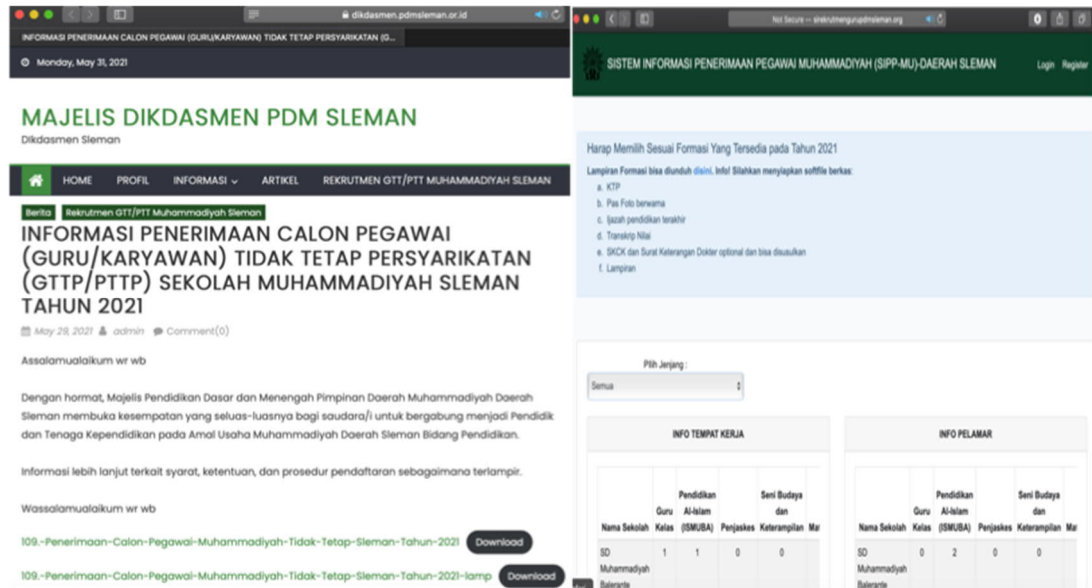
dikdasmen.pdmsleman.or.id

INFORMASI PENERIMAAN CALON PEGAWAI (GURU/KARYAWAN) TIDAK TETAP PERSYARIKATAN (G...

Monday, May 31, 2021

MAJELIS DIKDASMEN PDM SLEMAN

Dikdasmen Sleman

HOME PROFIL INFORMASI ARTIKEL REKRUTMEN GTT/PTT MUHAMMADIYAH SLEMAN

Berita Rekrutmen GTT/PTT Muhammadiyah Sleman

INFORMASI PENERIMAAN CALON PEGAWAI (GURU/KARYAWAN) TIDAK TETAP PERSYARIKATAN (GTTP/PTTP) SEKOLAH MUHAMMADIYAH SLEMAN TAHUN 2021

May 29, 2021 admin Comment(0)

Assalamualaikum wr wb

Dengan hormat, Majelis Pendidikan Dasar dan Menengah Pimpinan Daerah Muhammadiyah Daerah Sleman membuka kesempatan yang seluas-luasnya bagi saudara/i untuk bergabung menjadi Pendidik dan Tenaga Kependidikan pada Amal Usaha Muhammadiyah Daerah Sleman Bidang Pendidikan.

Informasi lebih lanjut terkait syarat, ketentuan, dan prosedur pendaftaran sebagaimana terlampir.

Wassalamualaikum wr wb

109.-Penerimaan-Calon-Pegawai-Muhammadiyah-Tidak-Tetap-Sleman-Tahun-2021 Download

109.-Penerimaan-Calon-Pegawai-Muhammadiyah-Tidak-Tetap-Sleman-Tahun-2021-lamp Download

Not Secure — sirekrutmengurupdmsleman.org

SISTEM INFORMASI PENERIMAAN PEGAWAI MUHAMMADIYAH (SIPP-MU)-DAERAH SLEMAN Login Register

Harap Memilih Sesuai Formasi Yang Tersedia pada Tahun 2021

Lampiran Formasi bisa diunduh disini. Info! Silahkan menyiapkan softfile berkas:
a. KTP
b. Pas Foto berwarna
c. Ijazah pendidikan terakhir
d. Transkrip Nilai
e. SKCK dan Surat Keterangan Dokter optional dan bisa disusulkan
f. Lampiran

Pilih Jenjang :
Semua

INFO TEMPAT KERJA

| Nama Sekolah | Guru Kelas | Pendidikan Al-Islam (ISMUBA) | Penjaskes | Seni Budaya dan Keterampilan | Ma |
|---|---|---|---|---|---|
| SD Muhammadiyah Balerante | 1 | 1 | 0 | 0 | |

INFO PELAMAR

| Nama Sekolah | Guru Kelas | Pendidikan Al-Islam (ISMUBA) | Penjaskes | Seni Budaya dan Keterampilan | Ma |
|---|---|---|---|---|---|
| SD Muhammadiyah Balerante | 0 | 2 | 0 | 0 | |